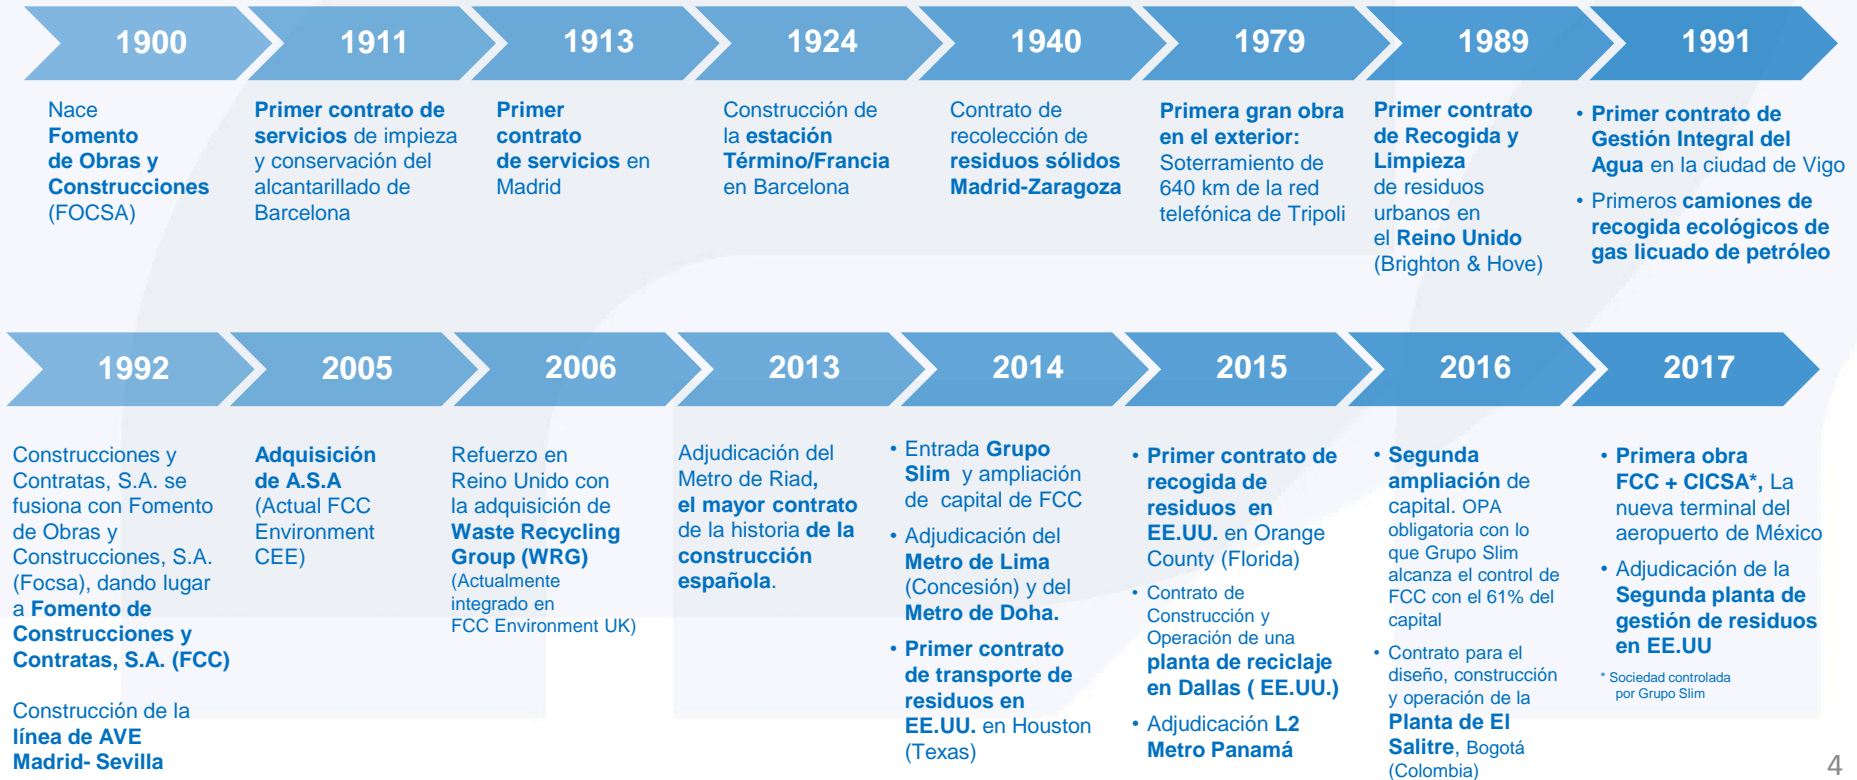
1900

Nace Fomento de Obras y Construcciones (FOCSA)

1911

Primer contrato de servicios de impieza y conservación del alcantarillado de Barcelona

1913

Primer contrato de servicios en Madrid

1924

Construcción de la estación Término/Francia en Barcelona

1940

Contrato de recolección de residuos sólidos Madrid-Zaragoza

1979

Primera gran obra en el exterior: Soterramiento de 640 km de la red telefónica de Tripoli

1989

Primer contrato de Recogida y Limpieza de residuos urbanos en el Reino Unido (Brighton & Hove)

1991

• Primer contrato de Gestión Integral del Agua en la ciudad de Vigo
• Primeros camiones de recogida ecológicos de gas licuado de petróleo

1992

Construcciones y Contratas, S.A. se fusiona con Fomento de Obras y Construcciones, S.A. (Focsa), dando lugar a Fomento de Construcciones y Contratas, S.A. (FCC)

Construcción de la línea de AVE Madrid- Sevilla

2005

Adquisición de A.S.A (Actual FCC Environment CEE)

2006

Refuerzo en Reino Unido con la adquisición de Waste Recycling Group (WRG) (Actualmente integrado en FCC Environment UK)

2013

Adjudicación del Metro de Riad, el mayor contrato de la historia de la construcción española.

2014

• Entrada Grupo Slim y ampliación de capital de FCC
• Adjudicación del Metro de Lima (Concesión) y del Metro de Doha.
• Primer contrato de transporte de residuos en EE.UU. en Houston (Texas)

2015

• Primer contrato de recogida de residuos en EE.UU. en Orange County (Florida)
• Contrato de Construcción y Operación de una planta de reciclaje en Dallas ( EE.UU.)
• Adjudicación L2 Metro Panamá

2016

• Segunda ampliación de capital. OPA obligatoria con lo que Grupo Slim alcanza el control de FCC con el 61% del capital
• Contrato para el diseño, construcción y operación de la Planta de El Salitre, Bogotá (Colombia)

2017

• Primera obra FCC + CICSA*, La nueva terminal del aeropuerto de México
• Adjudicación de la Segunda planta de gestión de residuos en EE.UU

* Sociedad controlada por Grupo Slim

4